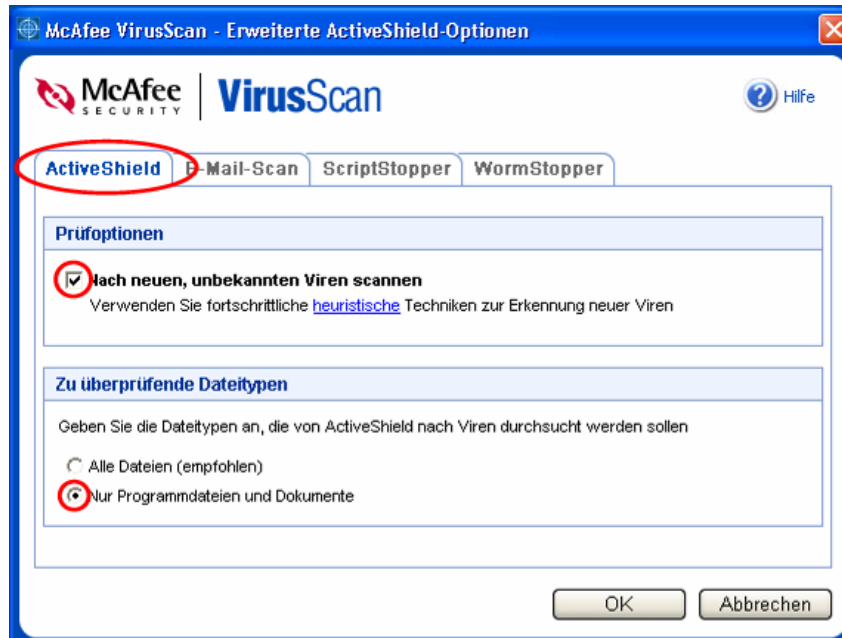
McAfee VirusScan - Erweiterte ActiveShield-Optionen

McAfee SECURITY | VirusScan

Hilfe

ActiveShield | E-Mail-Scan | ScriptStopper | WormStopper

Prüfoptionen

Nach neuen, unbekannten Viren scannen
Verwenden Sie fortschrittliche heuristische Techniken zur Erkennung neuer Viren

Zu überprüfende Dateitypen

Geben Sie die Dateitypen an, die von ActiveShield nach Viren durchsucht werden sollen

Alle Dateien (empfohlen)

Nur Programmdateien und Dokumente

OK

Abbrechen